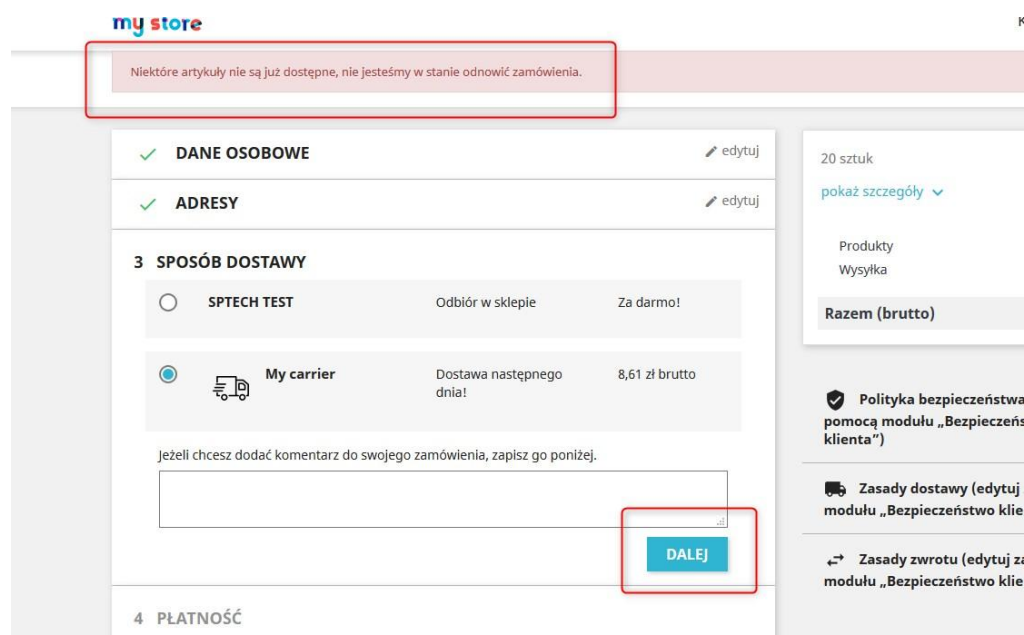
my store

K

Niektóre artykuły nie są już dostępne, nie jesteśmy w stanie odnowić zamówienia.

✓ DANE OSOBOWE ✎ edytuj

✓ ADRESY ✎ edytuj

3 SPOSÓB DOSTAWY

SPTECH TEST Odbiór w sklepie Za darmo!

My carrier Dostawa następnego dnia! 8,61 zł brutto

Jeżeli chcesz dodać komentarz do swojego zamówienia, zapisz go poniżej.

DALEJ

4 PŁATNOŚĆ

20 sztuk

pokaż szczegóły

Produkty

Wysyłka

Razem (brutto)

Polityka bezpieczeństwa pomocą modułu „Bezpieczeńs klienta")

Zasady dostawy (edytuj modułu „Bezpieczeństwo klie

Zasady zwrotu (edytuj za modułu „Bezpieczeństwo klie